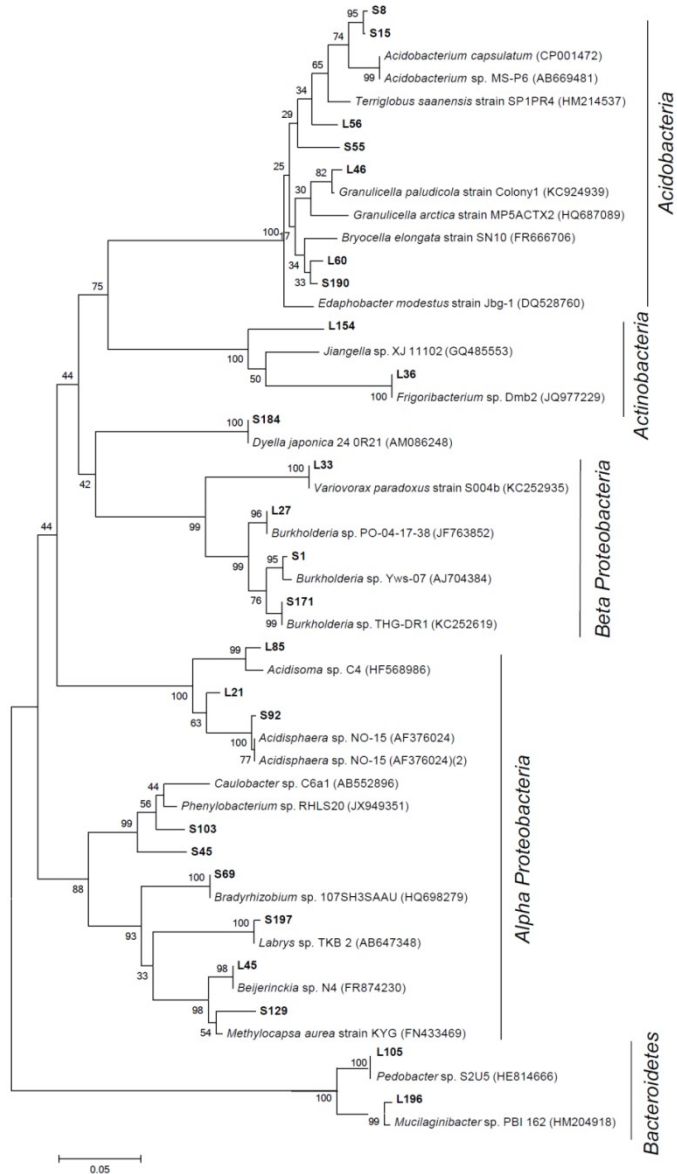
95
S8
S15
74
Acidobacterium capsulatum (CP001472)
65
99
Acidobacterium sp. MS-P6 (AB669481)
34
Terriglobus saanensis strain SP1PR4 (HM214537)
29
L56
S55
25
82
L46
30
Granulicella paludicola strain Colony1 (KC924939)
Granulicella arctica strain MP5ACTX2 (HQ687089)
100
17
Bryocella elongata strain SN10 (FR666706)
34
L60
33
S190
75
Edaphobacter modestus strain Jbg-1 (DQ528760)
Acidobacteria
L154
100
Jiangella sp. XJ 11102 (GQ485553)
50
L36
100
Frigoribacterium sp. Dmb2 (JQ977229)
Actinobacteria
44
100
S184
Dyella japonica 24 0R21 (AM086248)
42
100
L33
Variovorax paradoxus strain S004b (KC252935)
96
L27
99
Burkholderia sp. PO-04-17-38 (JF763852)
95
S1
99
Burkholderia sp. Yws-07 (AJ704384)
76
S171
99
Burkholderia sp. THG-DR1 (KC252619)
Beta Proteobacteria
44
99
L85
Acidisoma sp. C4 (HF568986)
100
L21
63
S92
100
Acidisphaera sp. NO-15 (AF376024)
77
Acidisphaera sp. NO-15 (AF376024)(2)
44
Caulobacter sp. C6a1 (AB552896)
56
Phenylobacterium sp. RHLS20 (JX949351)
99
S103
S45
100
S69
88
Bradyrhizobium sp. 107SH3SAAU (HQ698279)
100
S197
93
Labrys sp. TKB 2 (AB647348)
98
L45
33
Beijerinckia sp. N4 (FR874230)
98
S129
54
Methylocapsa aurea strain KYG (FN433469)
Alpha Proteobacteria
100
L105
Pedobacter sp. S2U5 (HE814666)
100
L196
99
Mucilaginibacter sp. PBI 162 (HM204918)
Bacteroidetes
0.05